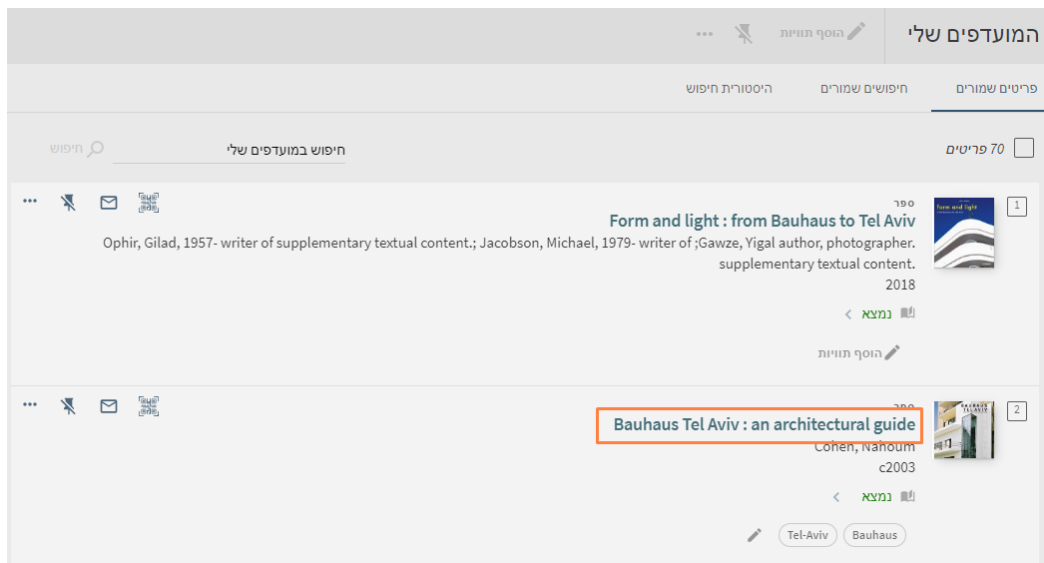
המועדפים שלי
הוסף תוויות
•••

פריטים שמורים
חיפושים שמורים
היסטורית חיפוש

70 פריטים
חיפוש במועדפים שלי
חיפוש

1
ספר
Form and light : from Bauhaus to Tel Aviv
Gawze, Yigal author, photographer.; Ophir, Gilad, 1957- writer of supplementary textual content.; Jacobson, Michael, 1979- writer of supplementary textual content.
2018
נמצא
הוסף תוויות

2
ספר
Bauhaus Tel Aviv : an architectural guide
Cohen, Nahoum
c2003
נמצא
Bauhaus
Tel-Aviv